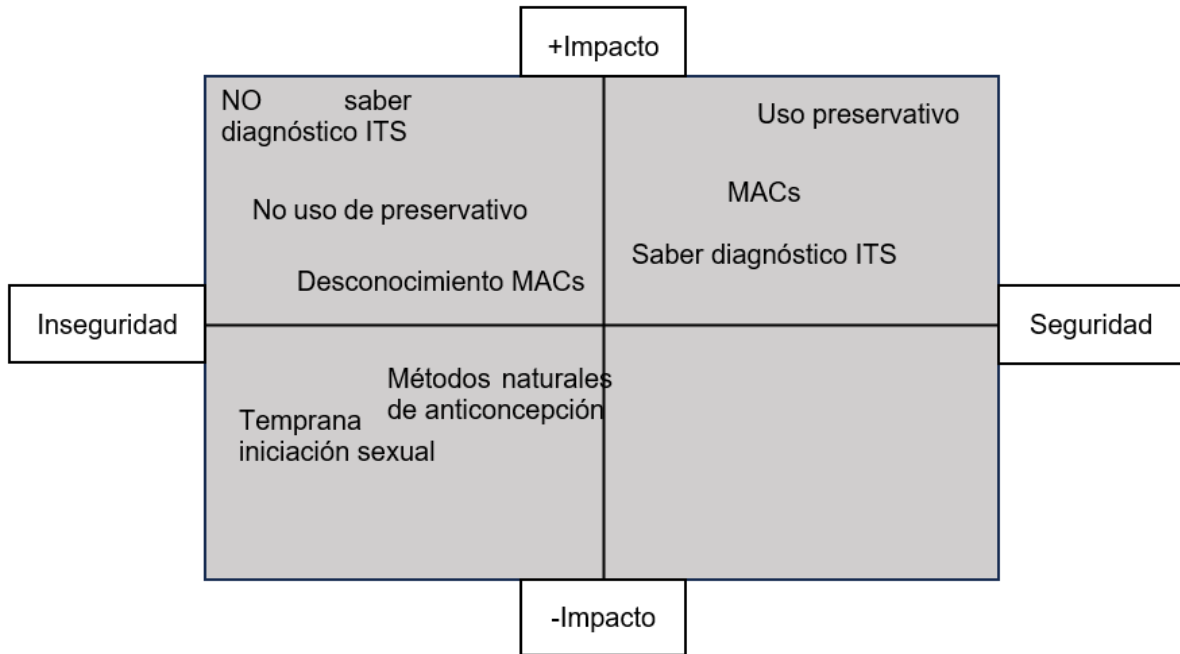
+Impacto

NO saber diagnóstico ITS

No uso de preservativo

Desconocimiento MACs

Uso preservativo

MACs

Saber diagnóstico ITS

Inseguridad

Seguridad

Métodos naturales de anticoncepción

Temprana iniciación sexual

-Impacto